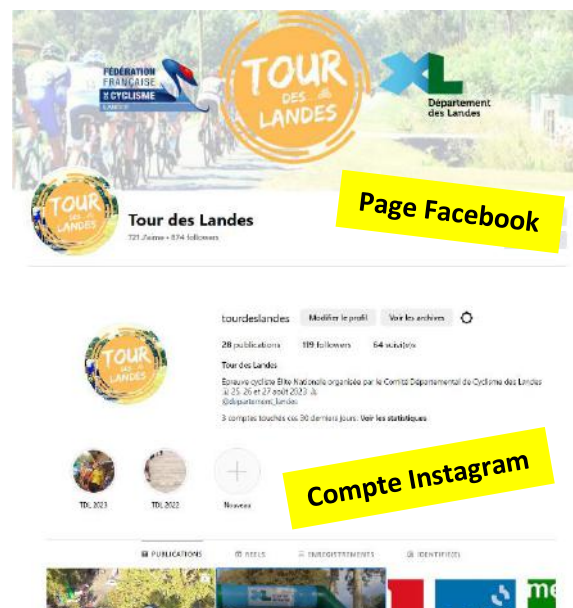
FÉDÉRATION FRANÇAISE DE CYCLISME LANDES

TOUR DES LANDES

XL Département des Landes

Page Facebook

TOUR DES LANDES

Tour des Landes

321 J'aime • 374 followers

TOUR DES LANDES

tourdeslandes

Modifier le profil

Voir les archives

28 publications

119 followers

64 suivi(e)s

Tour des Landes

Epreuve cycliste Elite Nationale organisée par le Comité Départemental de Cyclisme des Landes 25, 26 et 27 août 2023

@departement_landes

3 comptes touchés ces 30 derniers jours. Voir les statistiques

TDL 2023

TDL 2022

Nouveau

Compte Instagram

PUBLICATIONS

REELS

ENREGISTREMENTS

IDENTIFIÉ(E)

XL

me